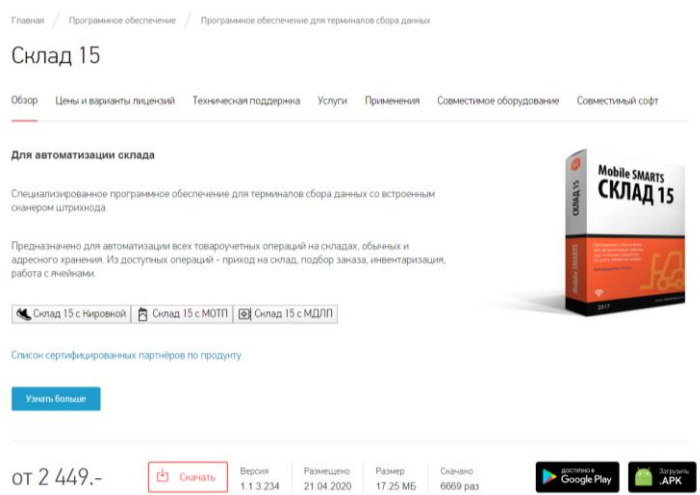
Главная / Программное обеспечение / Программное обеспечение для терминалов сбора данных

Склад 15

Обзор Цены и варианты лицензий Техническая поддержка Услуги Применения Совместимое оборудование Совместимый софт

Для автоматизации склада

Специализированное программное обеспечение для терминалов сбора данных со встроенным сканером штрихкода.

Предназначено для автоматизации всех товароучетных операций на складах, обычных и адресного хранения. Из доступных операций - приход на склад, подбор заказа, инвентаризация, работа с ячейками.

Склад 15 с Кировкой | Склад 15 с МОТП | Склад 15 с МДЛП

Mobile SMARTS
СКЛАД 15
СКЛАД 15
Mobile SMARTS
2017

Список сертифицированных партнёров по продукту

Узнать больше

от 2 449.-

Скачать

| Версия | Размещено | Размер | Скачано |
|---|---|---|---|
| 1.1.3.234 | 21.04.2020 | 17.25 МБ | 6669 раз |

доступно в Google Play

Загрузить .APK